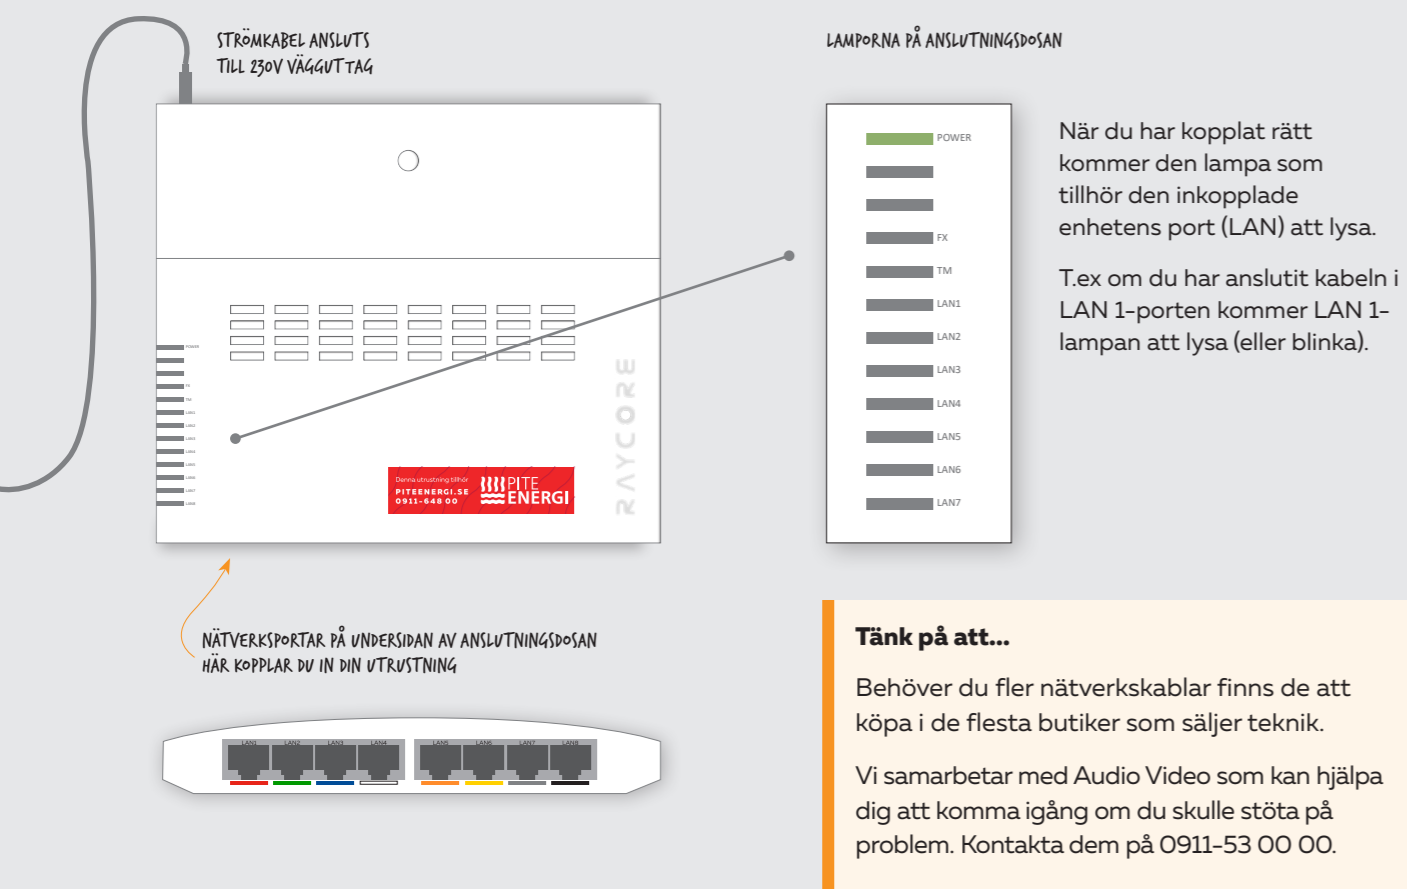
STRÖMKABEL ANSLUTS TILL 230V VÄGGUTTAG

LAMPORNA PÅ ANSLUTNINGSDOSAN

POWER
FX
TM
LAN1
LAN2
LAN3
LAN4
LAN5
LAN6
LAN7

När du har kopplat rätt kommer den lampa som tillhör den inkopplade enhetens port (LAN) att lysa.

T.ex om du har anslutit kabeln i LAN 1-porten kommer LAN 1-lampan att lysa (eller blinka).

Denna utrustning tillhör
PITEENERGI.SE
0911-648 00
PITE ENERGI

RAYCORE

NÄTVERKSPORTAR PÅ UNDERSIDAN AV ANSLUTNINGSDOSAN
HÄR KOPPLAR DU IN DIN UTRUSTNING

LAN1 LAN2 LAN3 LAN4 LAN5 LAN6 LAN7 LAN8

Tänk på att...

Behöver du fler nätverkskablar finns de att köpa i de flesta butiker som säljer teknik.

Vi samarbetar med Audio Video som kan hjälpa dig att komma igång om du skulle stöta på problem. Kontakta dem på 0911-53 00 00.